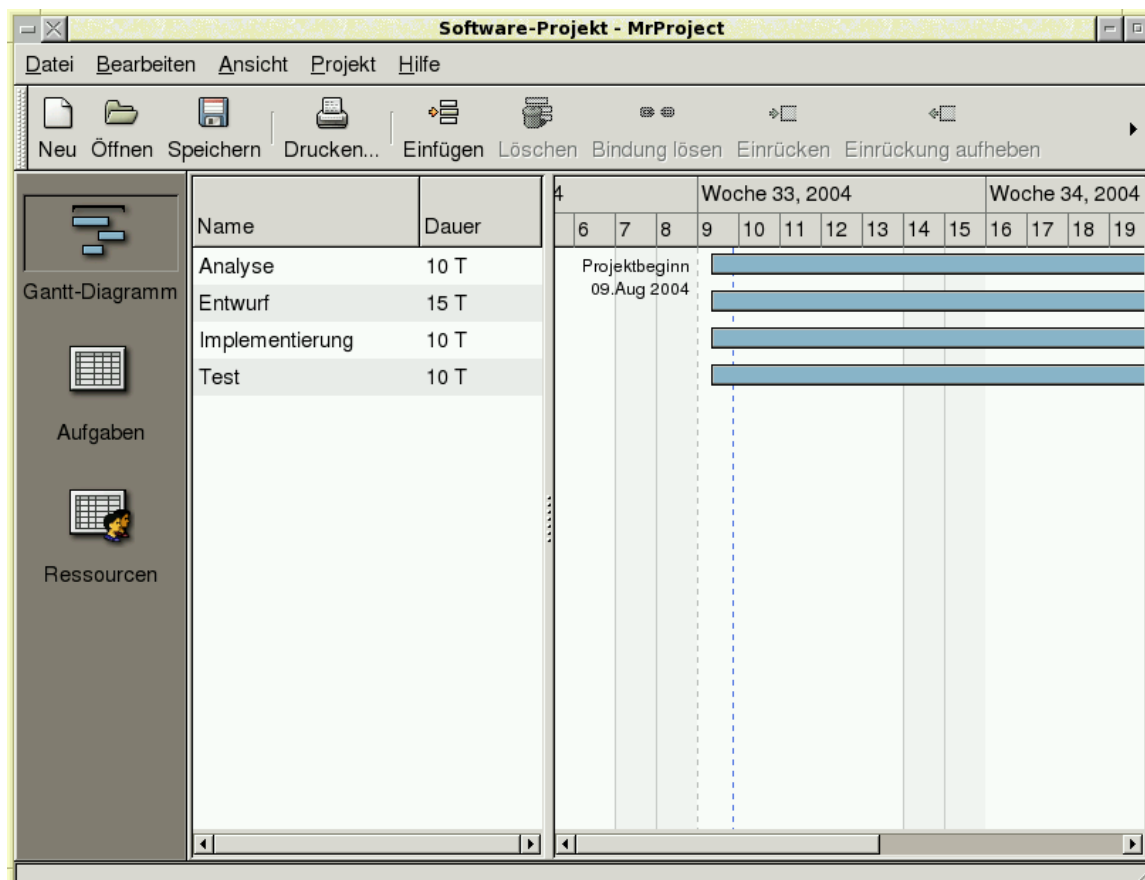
Software-Projekt - MrProject

Datei Bearbeiten Ansicht Projekt Hilfe

Neu Öffnen Speichern Drucken... Einfügen Löschen Bindung lösen Einrücken Einrückung aufheben

Gantt-Diagramm

Aufgaben

Ressourcen

| Name | Dauer |
|---|---|
| Analyse | 10 T |
| Entwurf | 15 T |
| Implementierung | 10 T |
| Test | 10 T |

4 Woche 33, 2004 Woche 34, 2004

6 7 8 9 10 11 12 13 14 15 16 17 18 19

Projektbeginn
09.Aug 2004